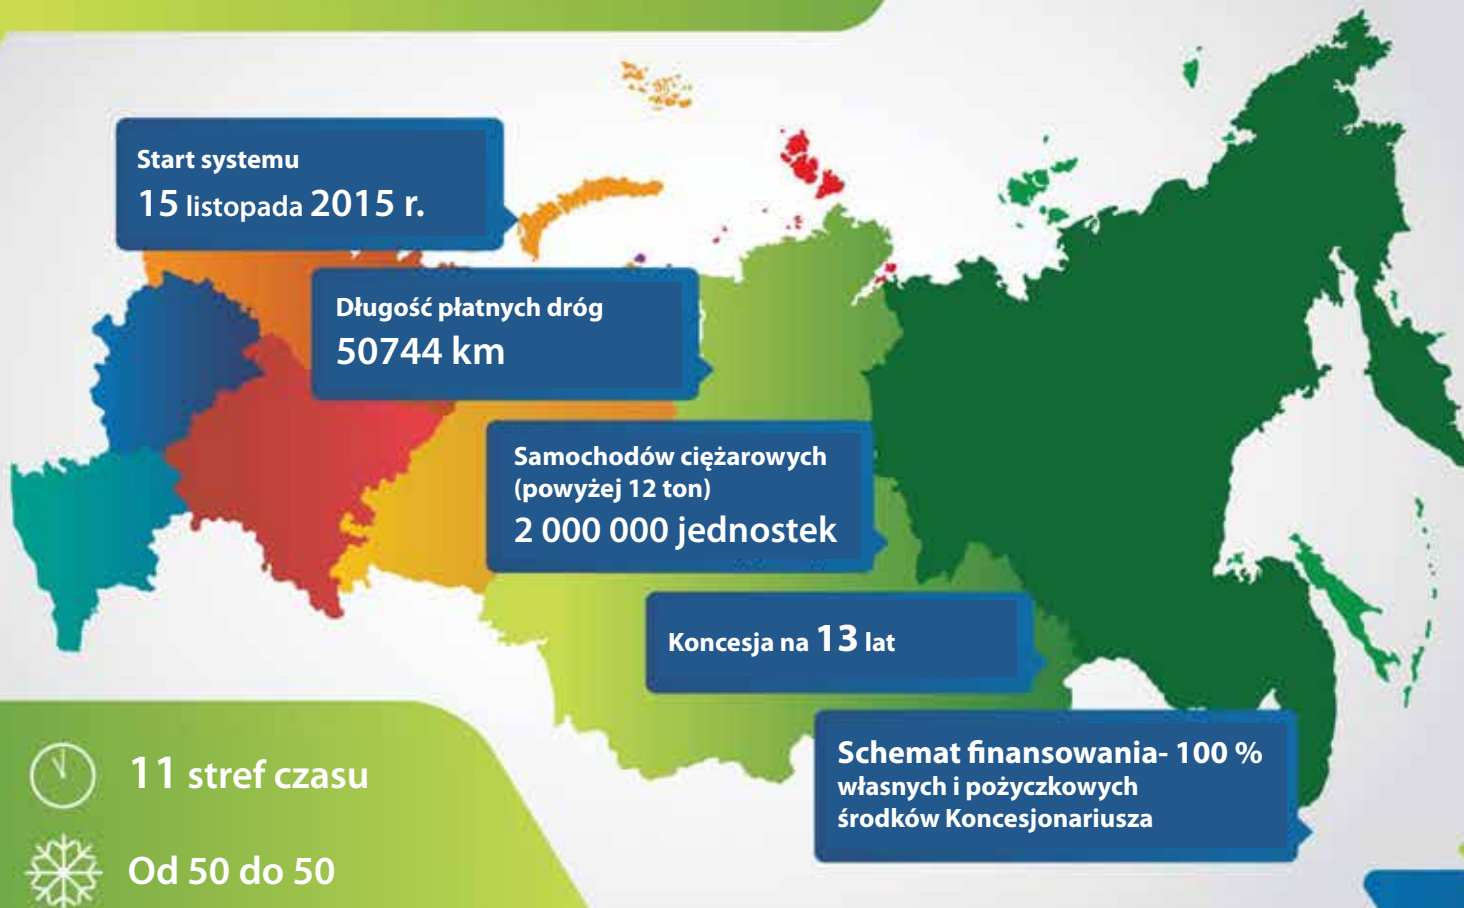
Start systemu
15 listopada 2015 r.

Długość płatnych dróg
50744 km

Samochodów ciężarowych (powyżej 12 ton)
2 000 000 jednostek

Koncesja na 13 lat

Schemat finansowania- 100 % własnych i pożyczkowych środków Koncesjonariusza

11 stref czasu

Od 50 do 50